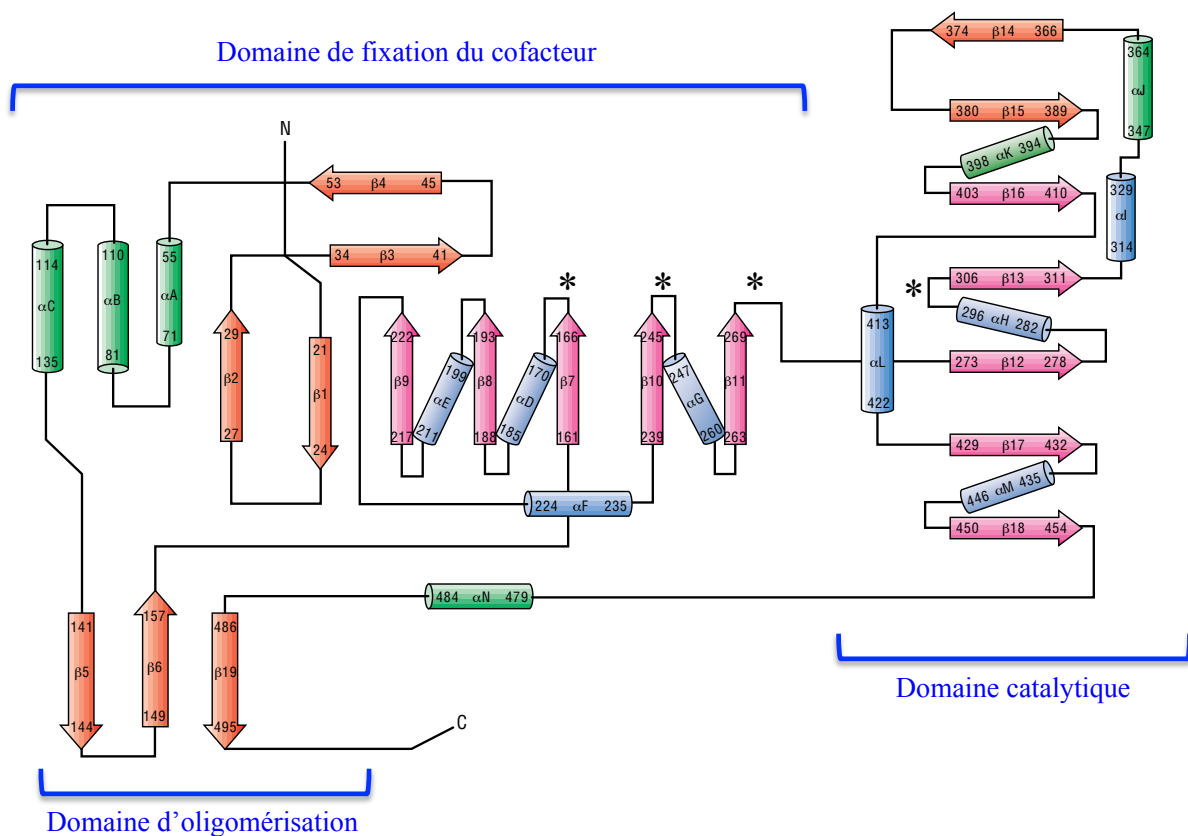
Domaine de fixation du cofacteur

N

53 β4 45

34 β3 41

114 αC 135

110 αB 81

55 αA 71

29 β2 27

21 β1 24

*

*

*

222 β9 217

199 αE 217

193 β8 188

170 αD 185

166 β7 161

245 β10 239

247 αG 260

269 β11 263

224 αF 235

374 β14 366

364 αJ 347

380 β15 389

398 αK 394

403 β16 410

329 αI 314

*

306 β13 311

296 αH 282

413 αL 422

273 β12 278

429 β17 432

446 αM 435

450 β18 454

484 αN 479

141 β5 144

157 β6 149

486 β19 495

C

Domaine catalytique

Domaine d'oligomérisation